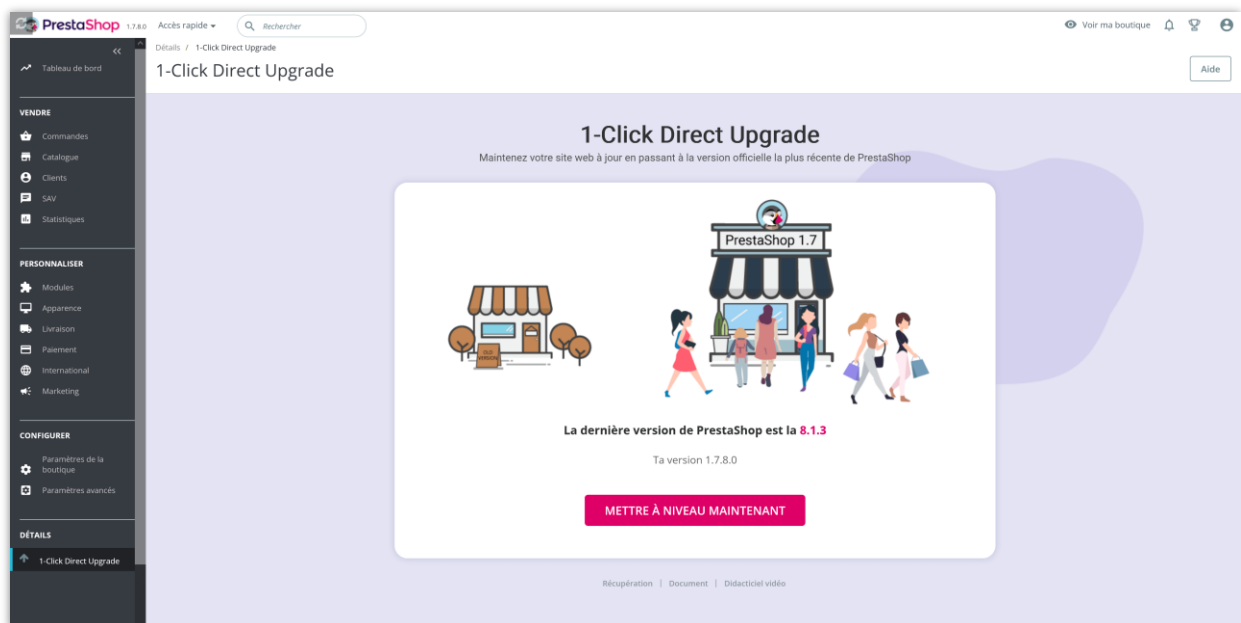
PrestaShop 1.7.8.0 Accès rapide ▾ Rechercher

Voir ma boutique

Tableau de bord

VENDRE
Commandes
Catalogue
Clients
SAV
Statistiques

PERSONNALISER
Modules
Apparence
Livraison
Paiement
International
Marketing

CONFIGURER
Paramètres de la boutique
Paramètres avancés

DÉTAILS
1-Click Direct Upgrade

Détails / 1-Click Direct Upgrade
1-Click Direct Upgrade

Aide

1-Click Direct Upgrade
Maintenez votre site web à jour en passant à la version officielle la plus récente de PrestaShop

OLD VERSION

PrestaShop 1.7

La dernière version de PrestaShop est la 8.1.3

Ta version 1.7.8.0

METTRE À NIVEAU MAINTENANT

Récupération | Document | Didacticiel vidéo